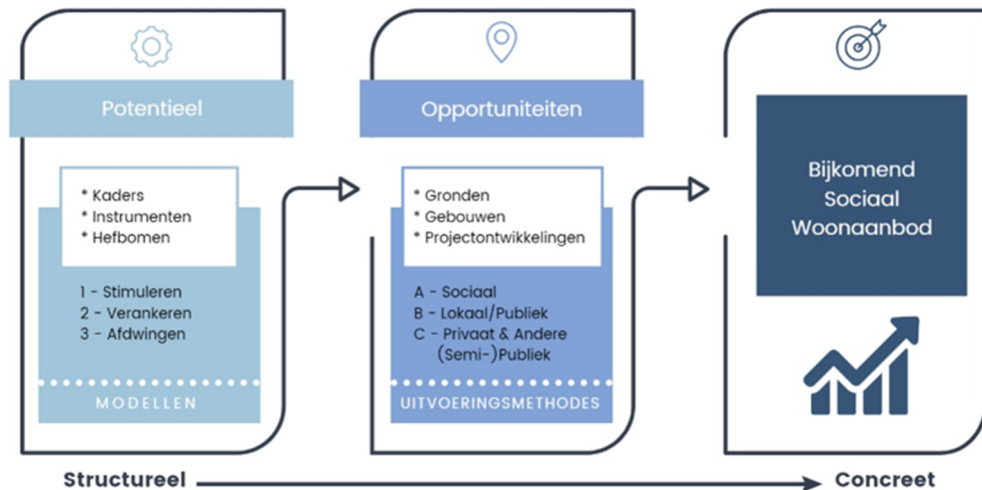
Potentieel

* Kaders
* Instrumenten
* Hefbomen

1 - Stimuleren
2 - Verankeren
3 - Afdwingen

MODELLEN

Opportuniteiten

* Gronden
* Gebouwen
* Projectontwikkelingen

A - Sociaal
B - Lokaal/Publiek
C - Privaat & Andere (Semi-)Publiek

UITVOERINGSMETHODES

Bijkomend Sociaal Woonaanbod

Structureel

Concreet